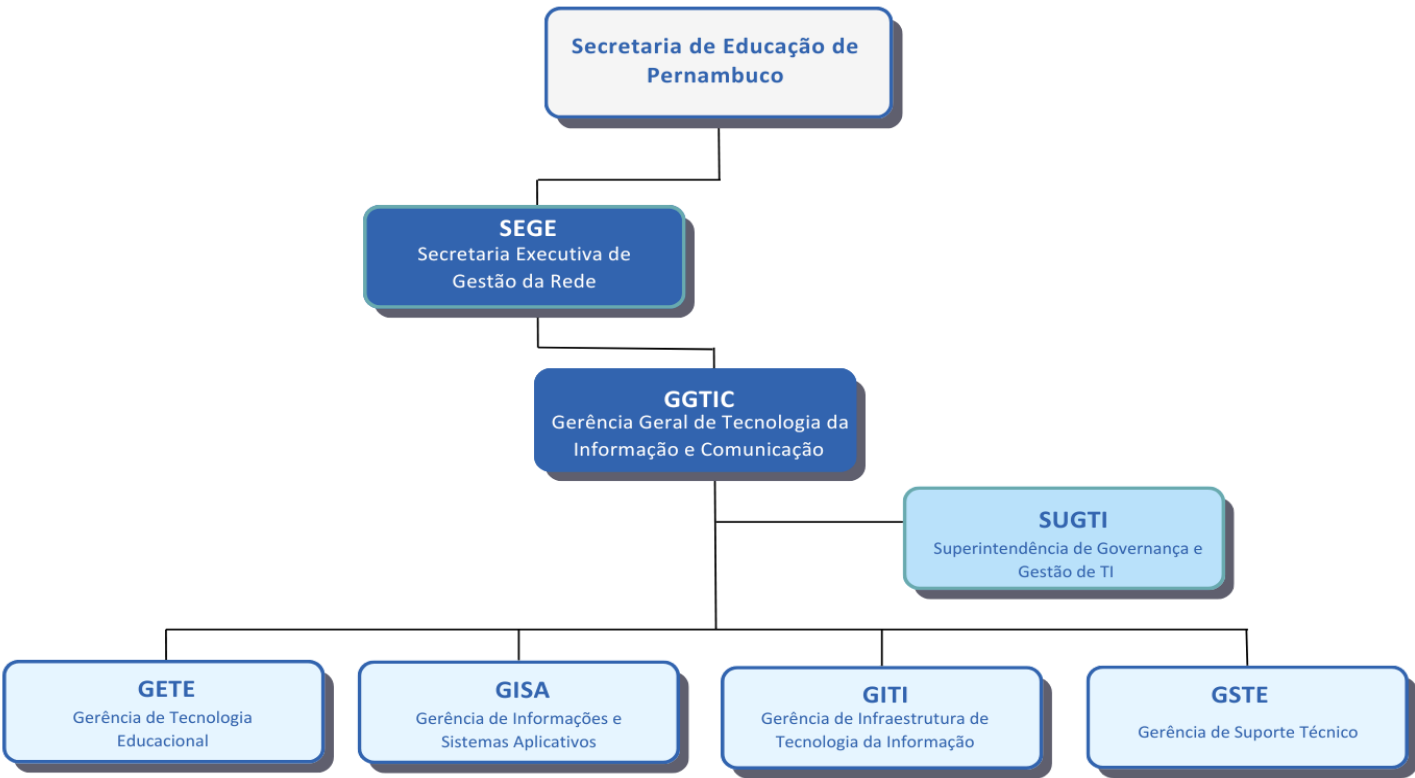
Secretaria de Educação de Pernambuco

SEGE
Secretaria Executiva de Gestão da Rede

GGTIC
Gerência Geral de Tecnologia da Informação e Comunicação

SUGTI
Superintendência de Governança e Gestão de TI

GETE
Gerência de Tecnologia Educacional

GISA
Gerência de Informações e Sistemas Aplicativos

GITI
Gerência de Infraestrutura de Tecnologia da Informação

GSTE
Gerência de Suporte Técnico